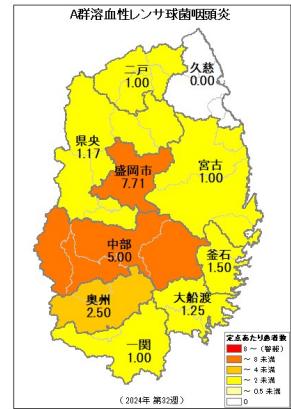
A群溶血性レンサ球菌咽頭炎

二戸
1.00

久慈
0.00

県央
1.17

盛岡市
7.71

宮古
1.00

中部
5.00

釜石
1.50

奥州
2.50

大船渡
1.25

一関
1.00

定点あたり患者数
8 ～（警報）
～ 8 未満
～ 4 未満
～ 2 未満
～ 0.5 未満
0

（2024年 第32週）